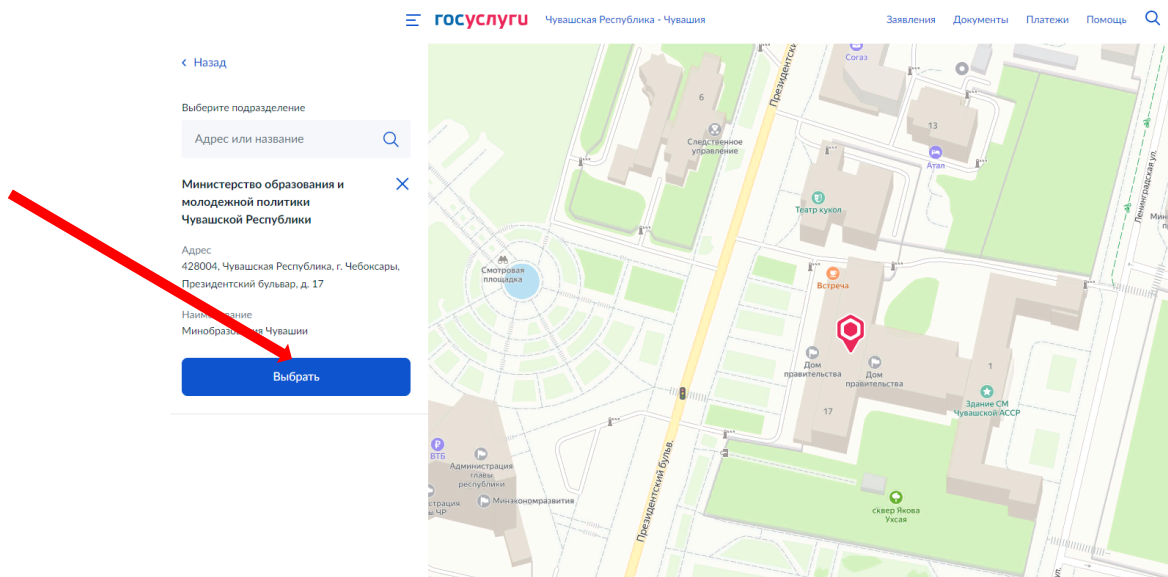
госуслуги Чувашская Республика - Чувашия

Заявления Документы Платежи Помощь

‹ Назад

Выберите подразделение

Адрес или название

Министерство образования и молодежной политики Чувашской Республики

Адрес
428004, Чувашская Республика, г. Чебоксары, Президентский бульвар, д. 17

Наим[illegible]вание
Минобраз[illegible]ия Чувашии

Выбрать

6
Следственное управление
Согаз
13
Атал
Театр кукол
Встреча
Смотровая площадка
Президентский бульв.
Президентский бульв.
Дом правительства
Дом правительства
1
17
Здание СМ Чувашской АССР
Ленинградская ул.
ВТБ
Администрация главы республики
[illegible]страция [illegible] ЧР
Минэкономразвития
сквер Якова Ухсая